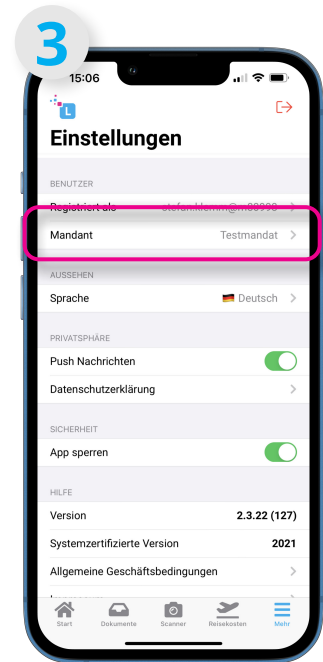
3

15:06

L

Einstellungen

BENUTZER

Registriert als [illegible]

Mandant Testmandat

AUSSEHEN

Sprache Deutsch

PRIVATSPHÄRE

Push Nachrichten

Datenschutzerklärung

SICHERHEIT

App sperren

HILFE

Version 2.3.22 (127)

Systemzertifizierte Version 2021

Allgemeine Geschäftsbedingungen

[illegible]

Start Dokumente Scanner Reisekosten Mehr